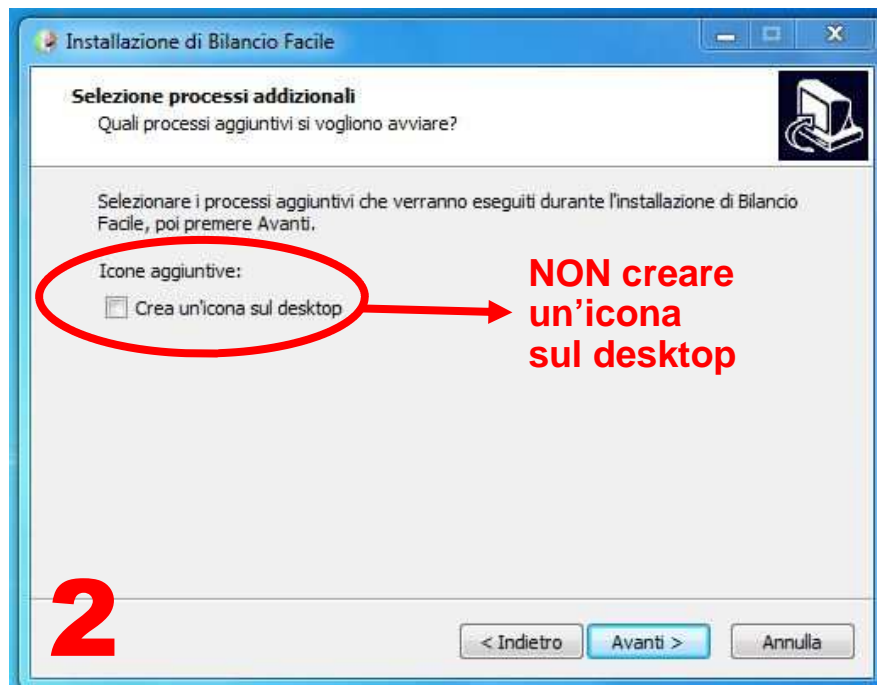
Installazione di Bilancio Facile

Selezione processi addizionali
Quali processi aggiuntivi si vogliono avviare?

Selezionare i processi aggiuntivi che verranno eseguiti durante l'installazione di Bilancio Facile, poi premere Avanti.

Icone aggiuntive:

Crea un'icona sul desktop

NON creare un'icona sul desktop

2

< Indietro

Avanti >

Annulla